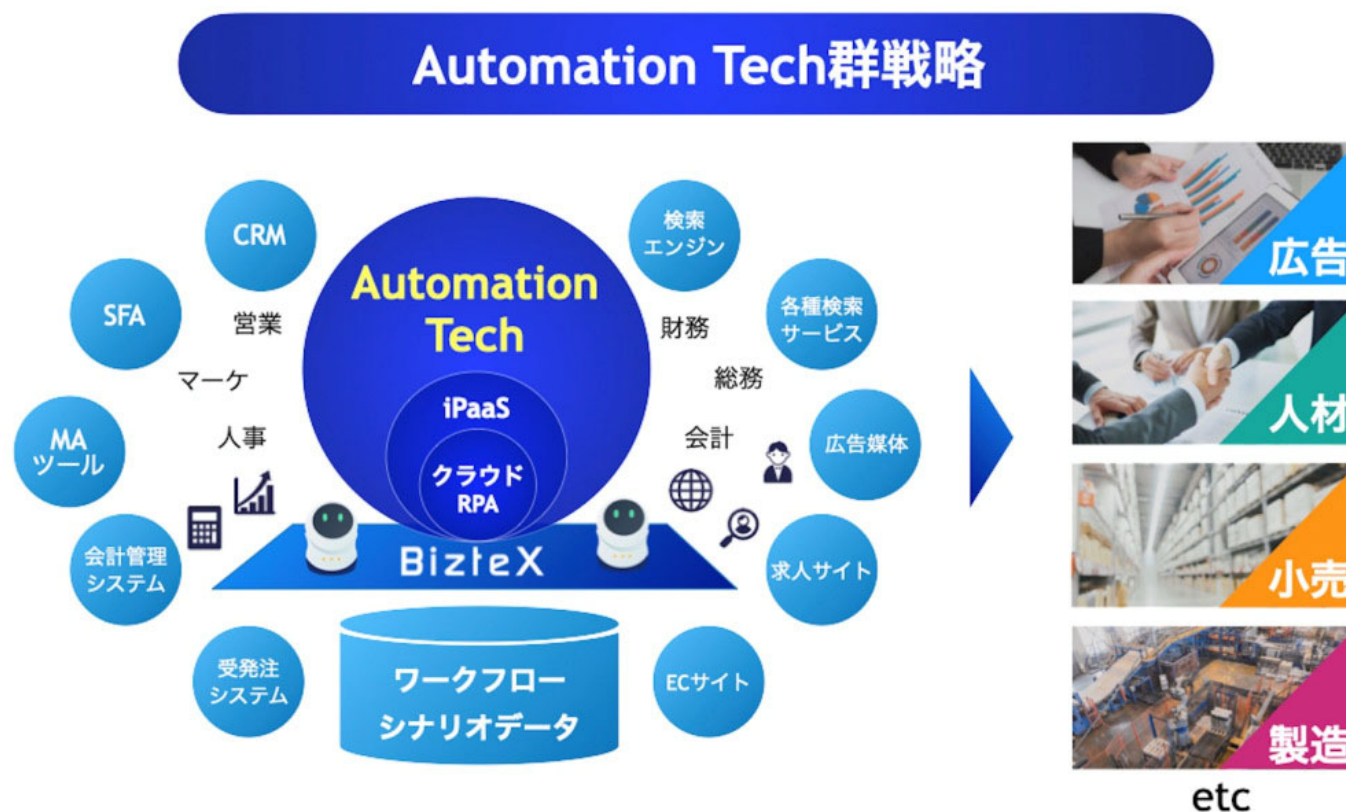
Automation Tech群戦略

CRM

SFA

MA ツール

会計管理 システム

受発注 システム

営業

マーケ

人事

Automation Tech

iPaaS

クラウド RPA

BizteX

ワークフロー シナリオデータ

検索 エンジン

各種検索 サービス

財務

総務

会計

広告媒体

求人サイト

ECサイト

広告

人材

小売

製造

etc